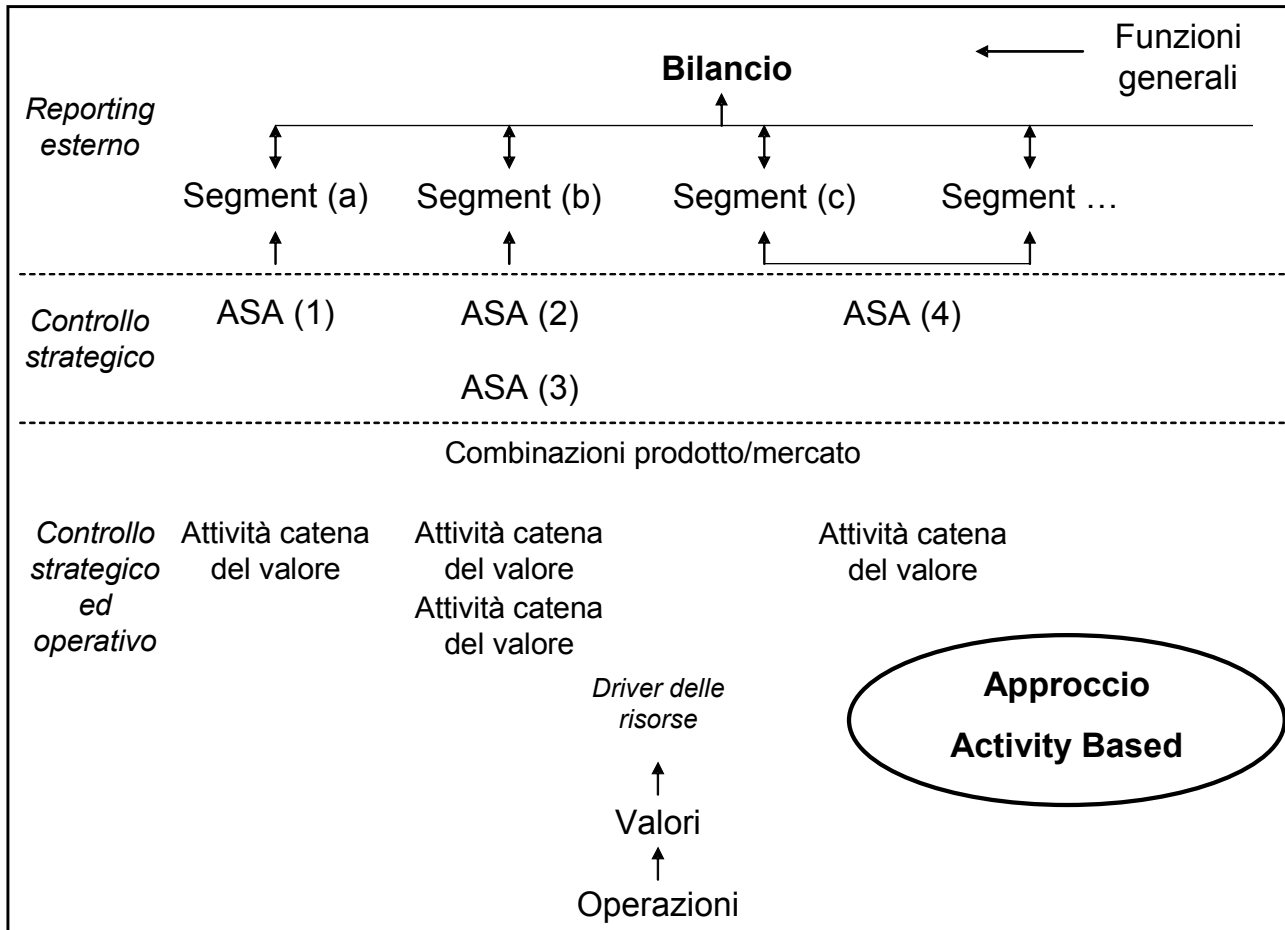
Bilancio

Funzioni generali

Reporting esterno

Segment (a)

Segment (b)

Segment (c)

Segment …

Controllo strategico

ASA (1)

ASA (2)

ASA (3)

ASA (4)

Combinazioni prodotto/mercato

Controllo strategico ed operativo

Attività catena del valore

Attività catena del valore

Attività catena del valore

Attività catena del valore

Driver delle risorse

Valori

Operazioni

Approccio Activity Based